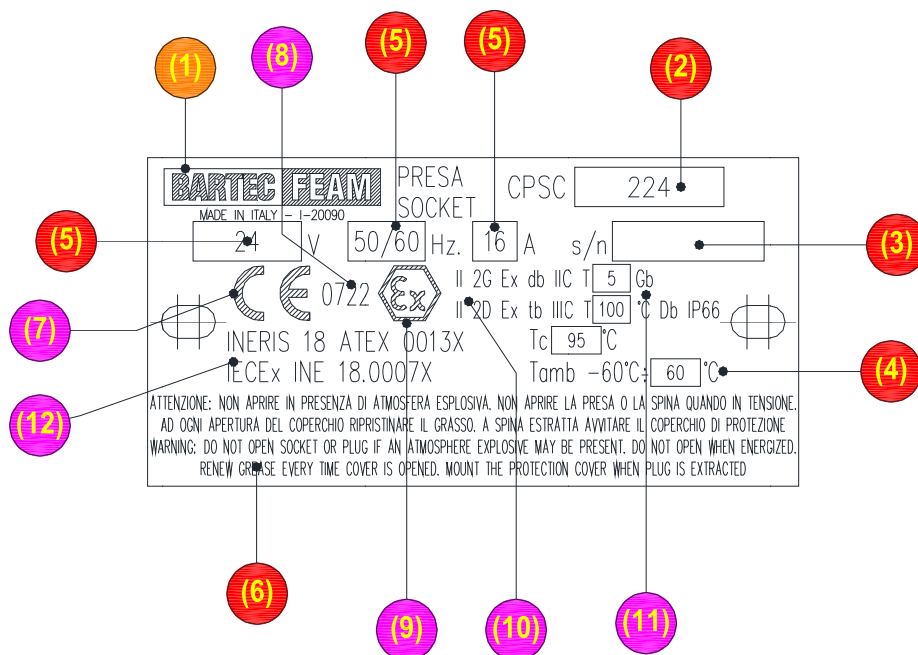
(1)
(8)
(5)
(5)
(2)

BARTEC FEAM
MADE IN ITALY - I-20090
PRESA
SOCKET
CPSC 224

(5) 24 V 50/60 Hz. 16 A s/n (3)

(7) CE 0722 Ex II 2G Ex db IIC T 5 Gb
II 2D Ex tb IIIC T 100 °C Db IP66

INERIS 18 ATEX 0013X
Tc 95 °C
(12) IECEx INE 18.0007X
Tamb -60°C÷ 60 °C (4)

ATTENZIONE: NON APRIRE IN PRESENZA DI ATMOSFERA ESPLOSIVA. NON APRIRE LA PRESA O LA SPINA QUANDO IN TENSIONE. AD OGNI APERTURA DEL COPERCHIO RIPRISTINARE IL GRASSO. A SPINA ESTRATTA AVVITARE IL COPERCHIO DI PROTEZIONE
WARNING: DO NOT OPEN SOCKET OR PLUG IF AN ATMOSPHERE EXPLOSIVE MAY BE PRESENT. DO NOT OPEN WHEN ENERGIZED. RENEW GREASE EVERY TIME COVER IS OPENED. MOUNT THE PROTECTION COVER WHEN PLUG IS EXTRACTED

(6)
(9)
(10)
(11)